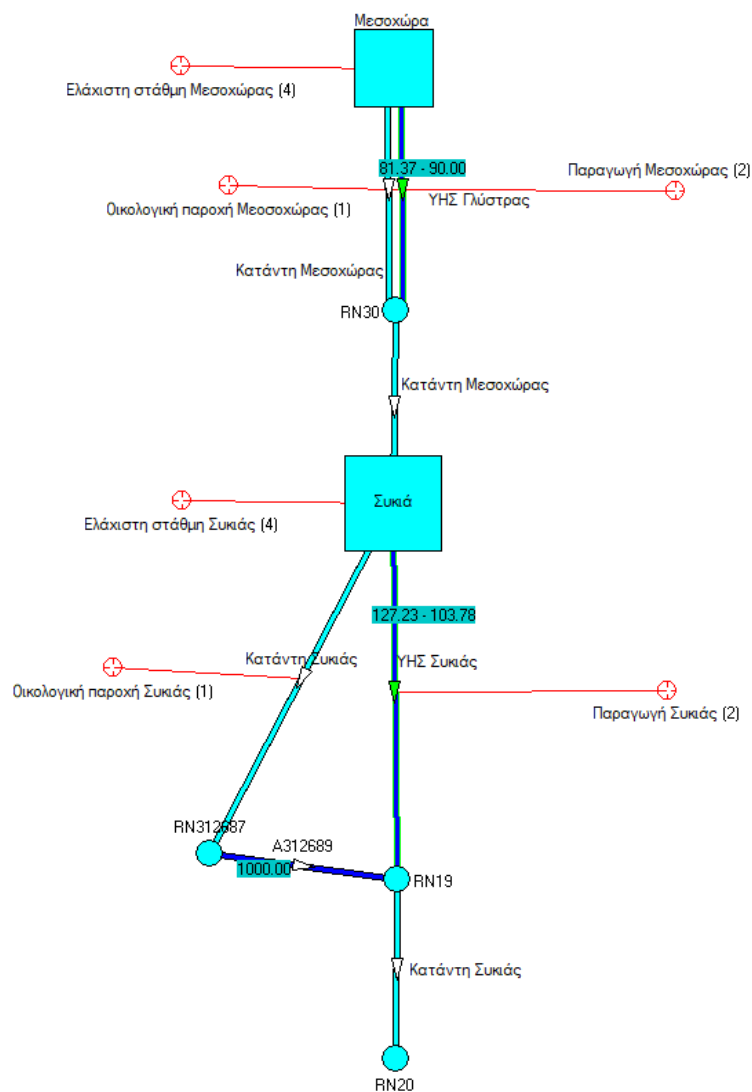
Μεσοχώρα

Ελάχιστη στάθμη Μεσοχώρας (4)

81.37 - 90.00

Παραγωγή Μεσοχώρας (2)

Οικολογική παροχή Μεσοσχώρας (1)

ΥΗΣ Γλύστρας

Κατάντη Μεσοχώρας

RN30

Κατάντη Μεσοχώρας

Συκιά

Ελάχιστη στάθμη Συκιάς (4)

127.23 - 103.78

Κατάντη Συκιάς

ΥΗΣ Συκιάς

Οικολογική παροχή Συκιάς (1)

Παραγωγή Συκιάς (2)

RN312687

A312689

1000.00

RN19

Κατάντη Συκιάς

RN20